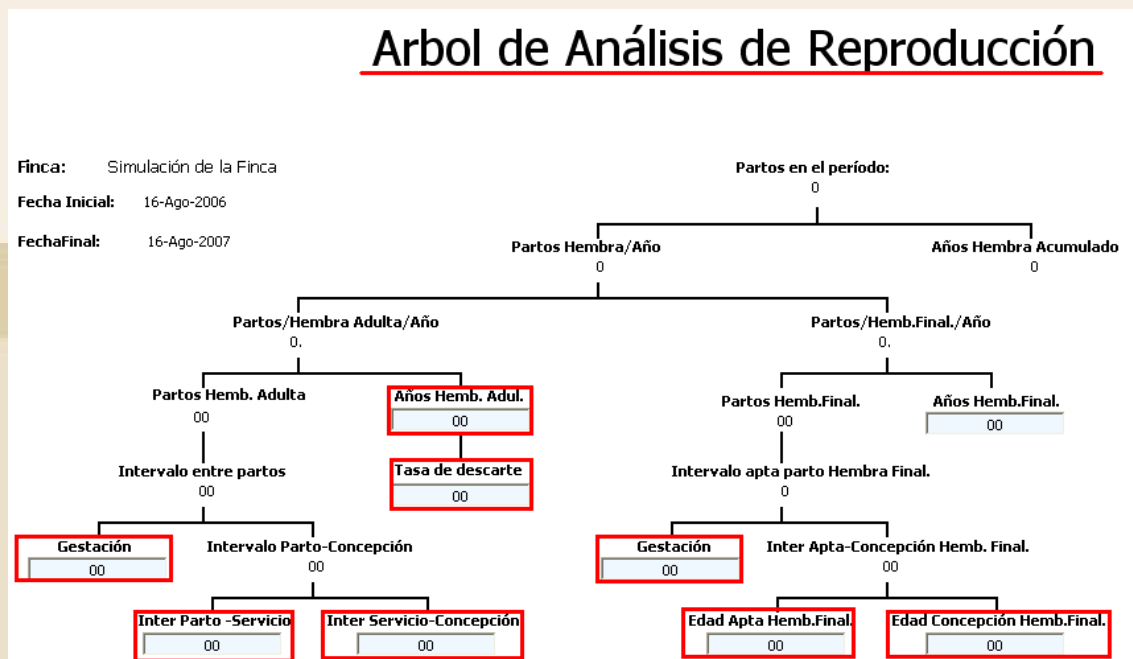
Arbol de Análisis de Reproducción

Finca: Simulación de la Finca

Fecha Inicial: 16-Ago-2006

FechaFinal: 16-Ago-2007

Partos en el período:
0

Partos Hembra/Año
0

Años Hembra Acumulado
0

Partos/Hembra Adulta/Año
0.

Partos/Hemb.Final./Año
0.

Partos Hemb. Adulta
00

Años Hemb. Adul.
00

Partos Hemb.Final.
00

Años Hemb.Final.
00

Intervalo entre partos
00

Tasa de descarte
00

Intervalo apta parto Hembra Final.
0

Gestación
00

Intervalo Parto-Concepción
00

Gestación
00

Inter Apta-Concepción Hemb. Final.
00

Inter Parto -Servicio
00

Inter Servicio-Concepción
00

Edad Apta Hemb.Final.
00

Edad Concepción Hemb.Final.
00